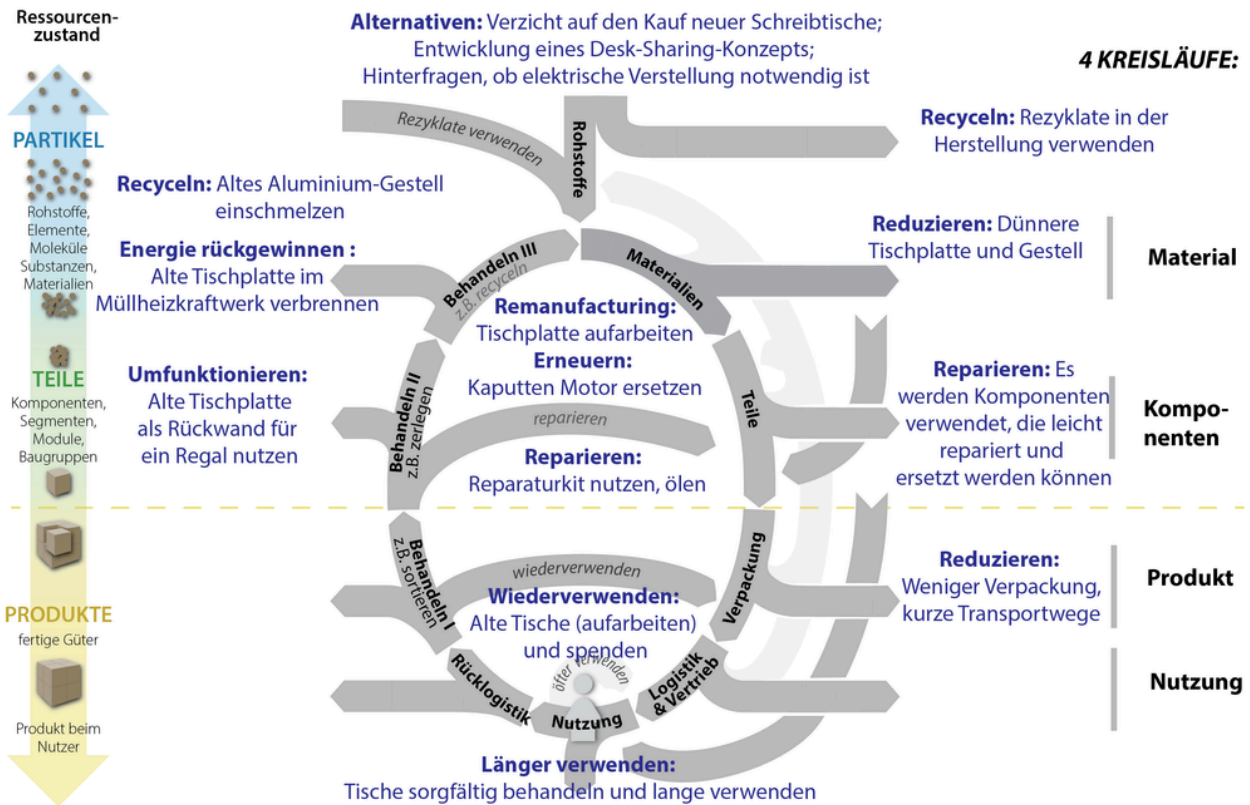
Ressourcenzustand

PARTIKEL

Rohstoffe, Elemente, Moleküle Substanzen, Materialien

TEILE

Komponenten, Segmenten, Module, Baugruppen

PRODUKTE

fertige Güter

Produkt beim Nutzer

**Alternativen:** Verzicht auf den Kauf neuer Schreibtische; Entwicklung eines Desk-Sharing-Konzepts; Hinterfragen, ob elektrische Verstellung notwendig ist

4 KREISLÄUFE:

Rezyklate verwenden

Rohstoffe

**Recyceln:** Rezyklate in der Herstellung verwenden

**Recyceln:** Altes Aluminium-Gestell einschmelzen

**Reduzieren:** Dünnere Tischplatte und Gestell

Material

**Energie rückgewinnen :** Alte Tischplatte im Müllheizkraftwerk verbrennen

Behandeln III z.B. recyceln

Materialien

**Remanufacturing:** Tischplatte aufarbeiten

**Erneuern:** Kaputten Motor ersetzen

**Umfunktionieren:** Alte Tischplatte als Rückwand für ein Regal nutzen

Behandeln II z.B. zerlegen

Teile

**Reparieren:** Es werden Komponenten verwendet, die leicht repariert und ersetzt werden können

Komponenten

reparieren

**Reparieren:** Reparaturkit nutzen, ölen

Behandeln I z.B. sortieren

wiederverwenden

Verpackung

**Reduzieren:** Weniger Verpackung, kurze Transportwege

Produkt

**Wiederverwenden:** Alte Tische (aufarbeiten) und spenden

öfter verwenden

Rücklogistik

Logistik & Vertrieb

Nutzung

Nutzung

**Länger verwenden:** Tische sorgfältig behandeln und lange verwenden